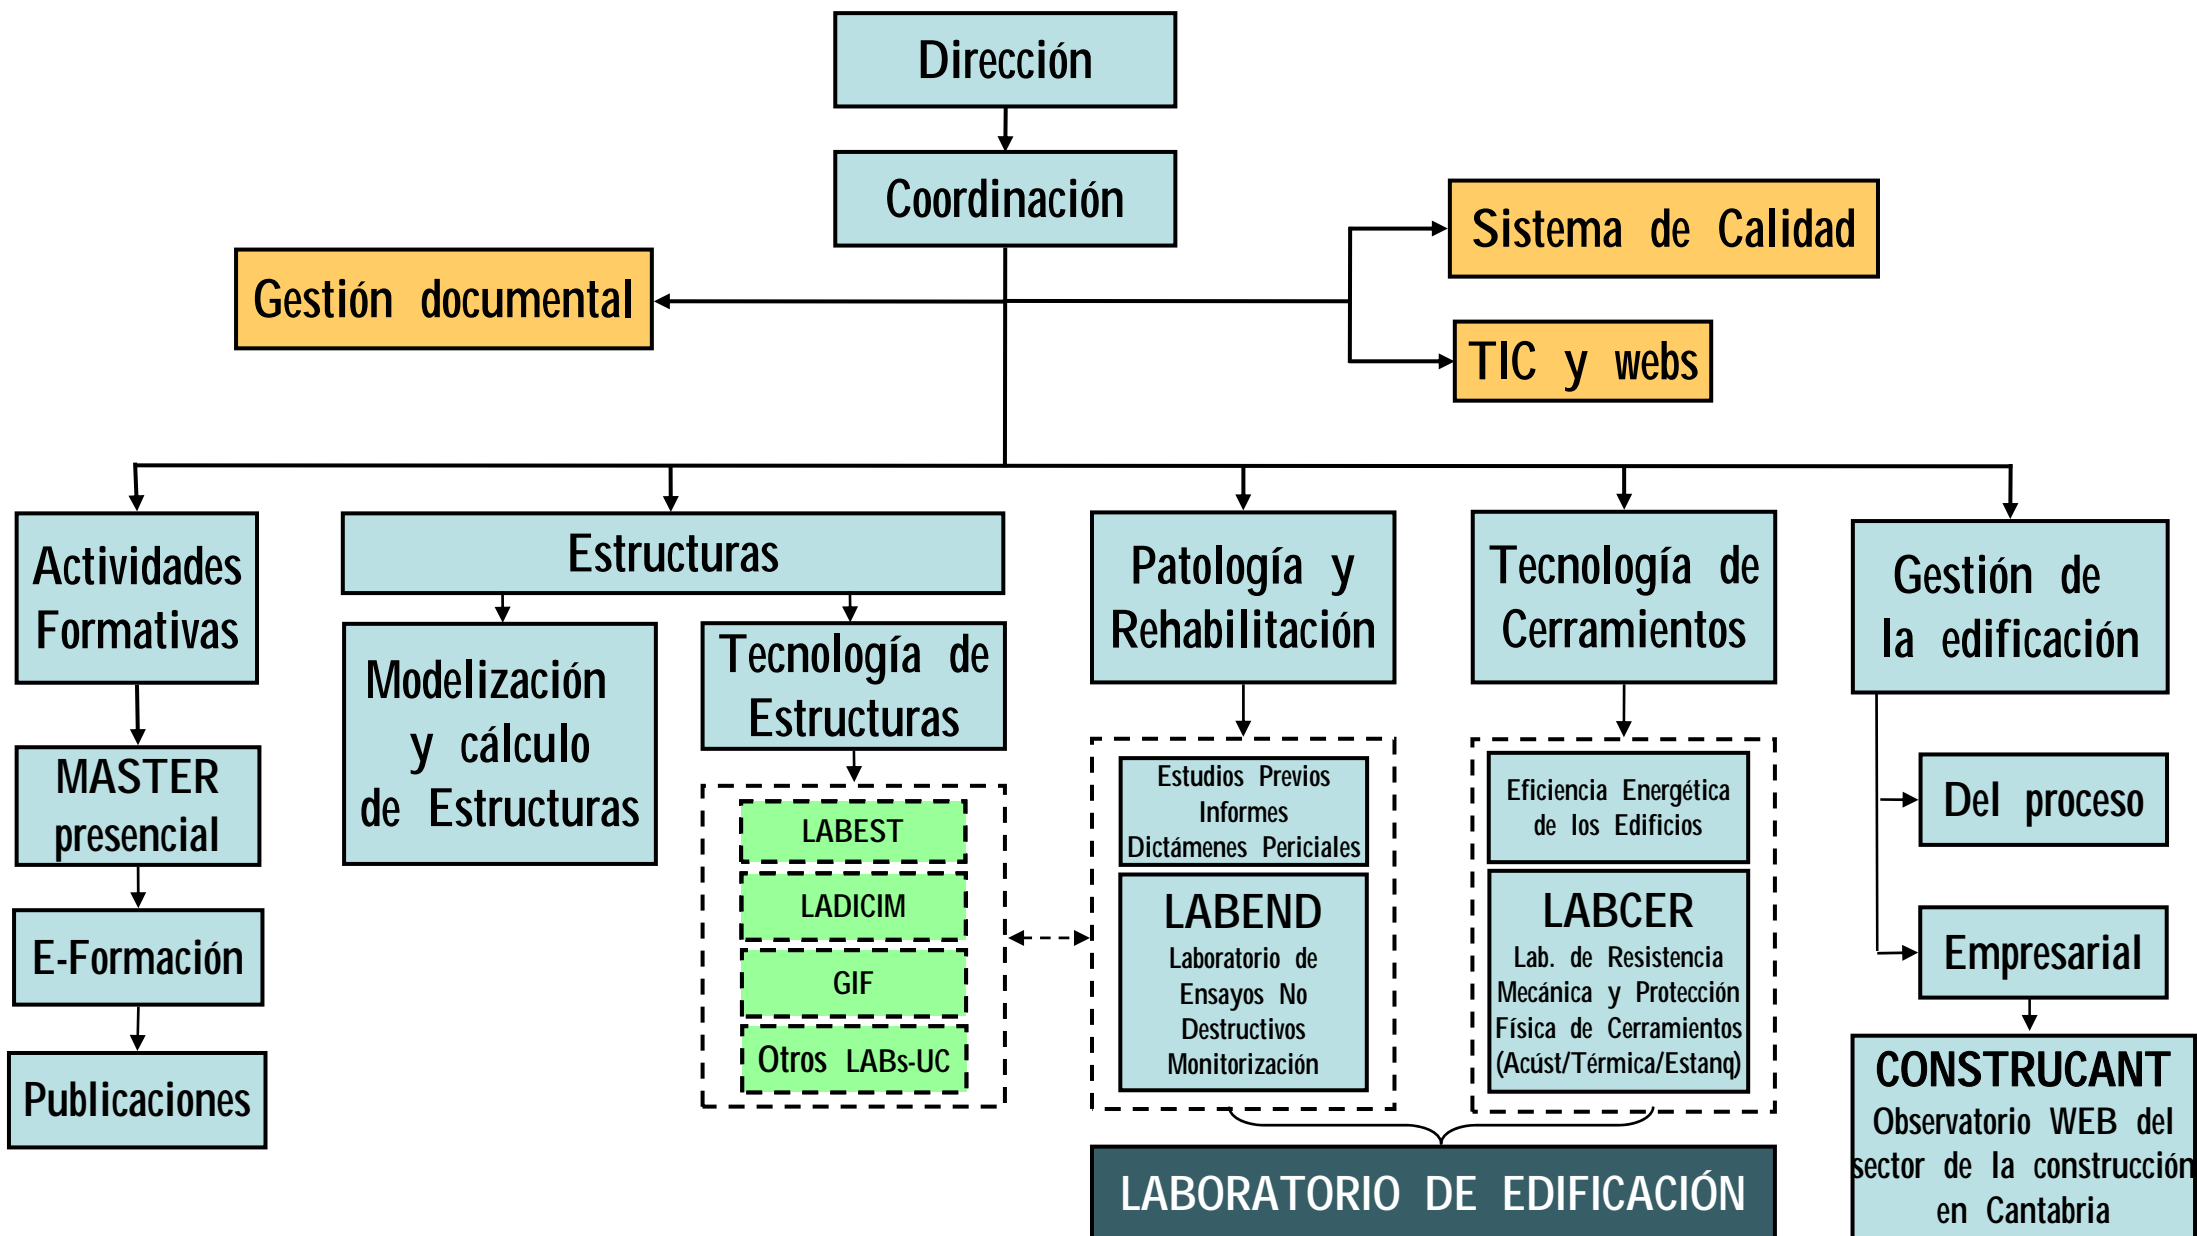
Dirección

Coordinación

Gestión documental

Sistema de Calidad

TIC y webs

Actividades Formativas

MASTER presencial

E-Formación

Publicaciones

Estructuras

Modelización y cálculo de Estructuras

Tecnología de Estructuras

LABEST

LADICIM

GIF

Otros LABs-UC

Patología y Rehabilitación

Estudios Previos Informes Dictámenes Periciales

LABEND
Laboratorio de Ensayos No Destructivos Monitorización

Tecnología de Cerramientos

Eficiencia Energética de los Edificios

LABCER
Lab. de Resistencia Mecánica y Protección Física de Cerramientos (Acúst/Térmica/Estanq)

LABORATORIO DE EDIFICACIÓN

Gestión de la edificación

Del proceso

Empresarial

CONSTRUCANT
Observatorio WEB del sector de la construcción en Cantabria